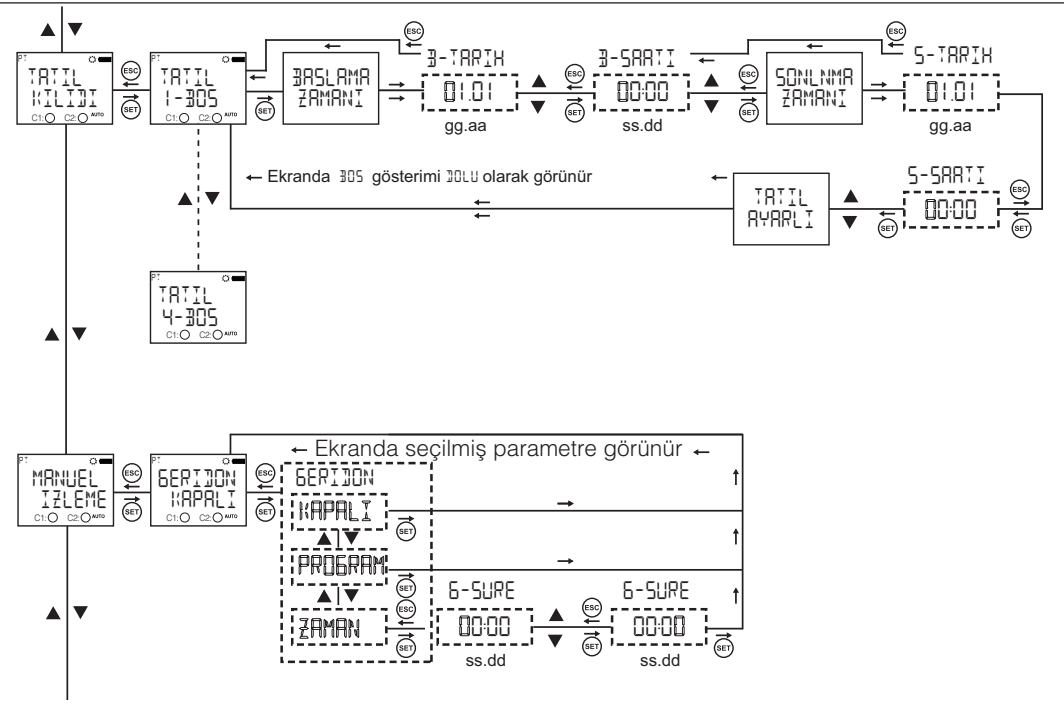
PT
TATIL
KILIDI
C1: C2: AUTO

ESC
SET

PT
TATIL
1-BOS
C1: C2: AUTO

SET

BASLAMA
ZAMANI

ESC
B-TARIH
01.01
gg.aa

ESC
SET

B-SAATI
00:00
ss.dd

ESC
SET

SONLNMA
ZAMANI

ESC
S-TARIH
01.01
gg.aa

← Ekranda BOS gösterimi DOLU olarak görünür

TATIL
AYARLI

S-SAATI
00:00

ESC
SET
SET

PT
TATIL
4-BOS
C1: C2: AUTO

PT
MANUEL
IZLEME
C1: C2: AUTO

ESC
SET

PT
GERIDON
KAPALI
C1: C2: AUTO

ESC
SET

← Ekranda seçilmiş parametre görünür ←

GERIDON
KAPALI
SET
PROGRAM
SET
ZAMAN
ESC
SET

6-SURE
00:00
ss.dd

ESC
SET

6-SURE
00:00
ss.dd

SET